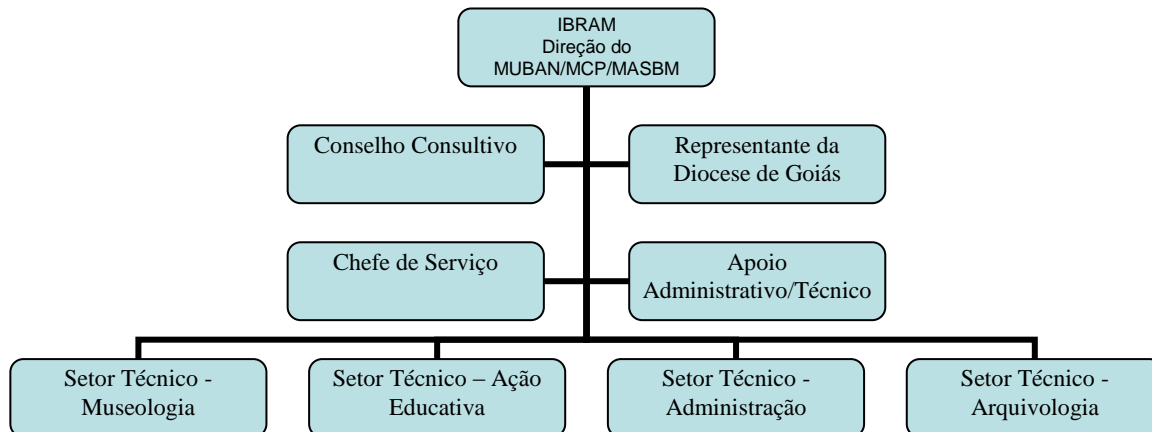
IBRAM
Direção do
MUBAN/MCP/MASBM

Conselho Consultivo

Representante da Diocese de Goiás

Chefe de Serviço

Apoio Administrativo/Técnico

Setor Técnico - Museologia

Setor Técnico – Ação Educativa

Setor Técnico - Administração

Setor Técnico - Arquivologia